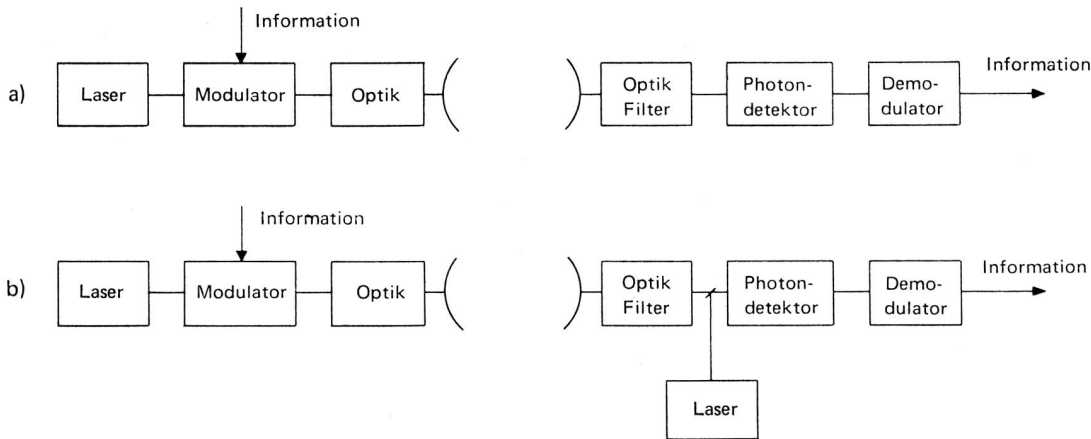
a)

Information

Laser

Modulator

Optik

Optik Filter

Photondetektor

Demodulator

Information

b)

Information

Laser

Modulator

Optik

Optik Filter

Photondetektor

Demodulator

Information

Laser